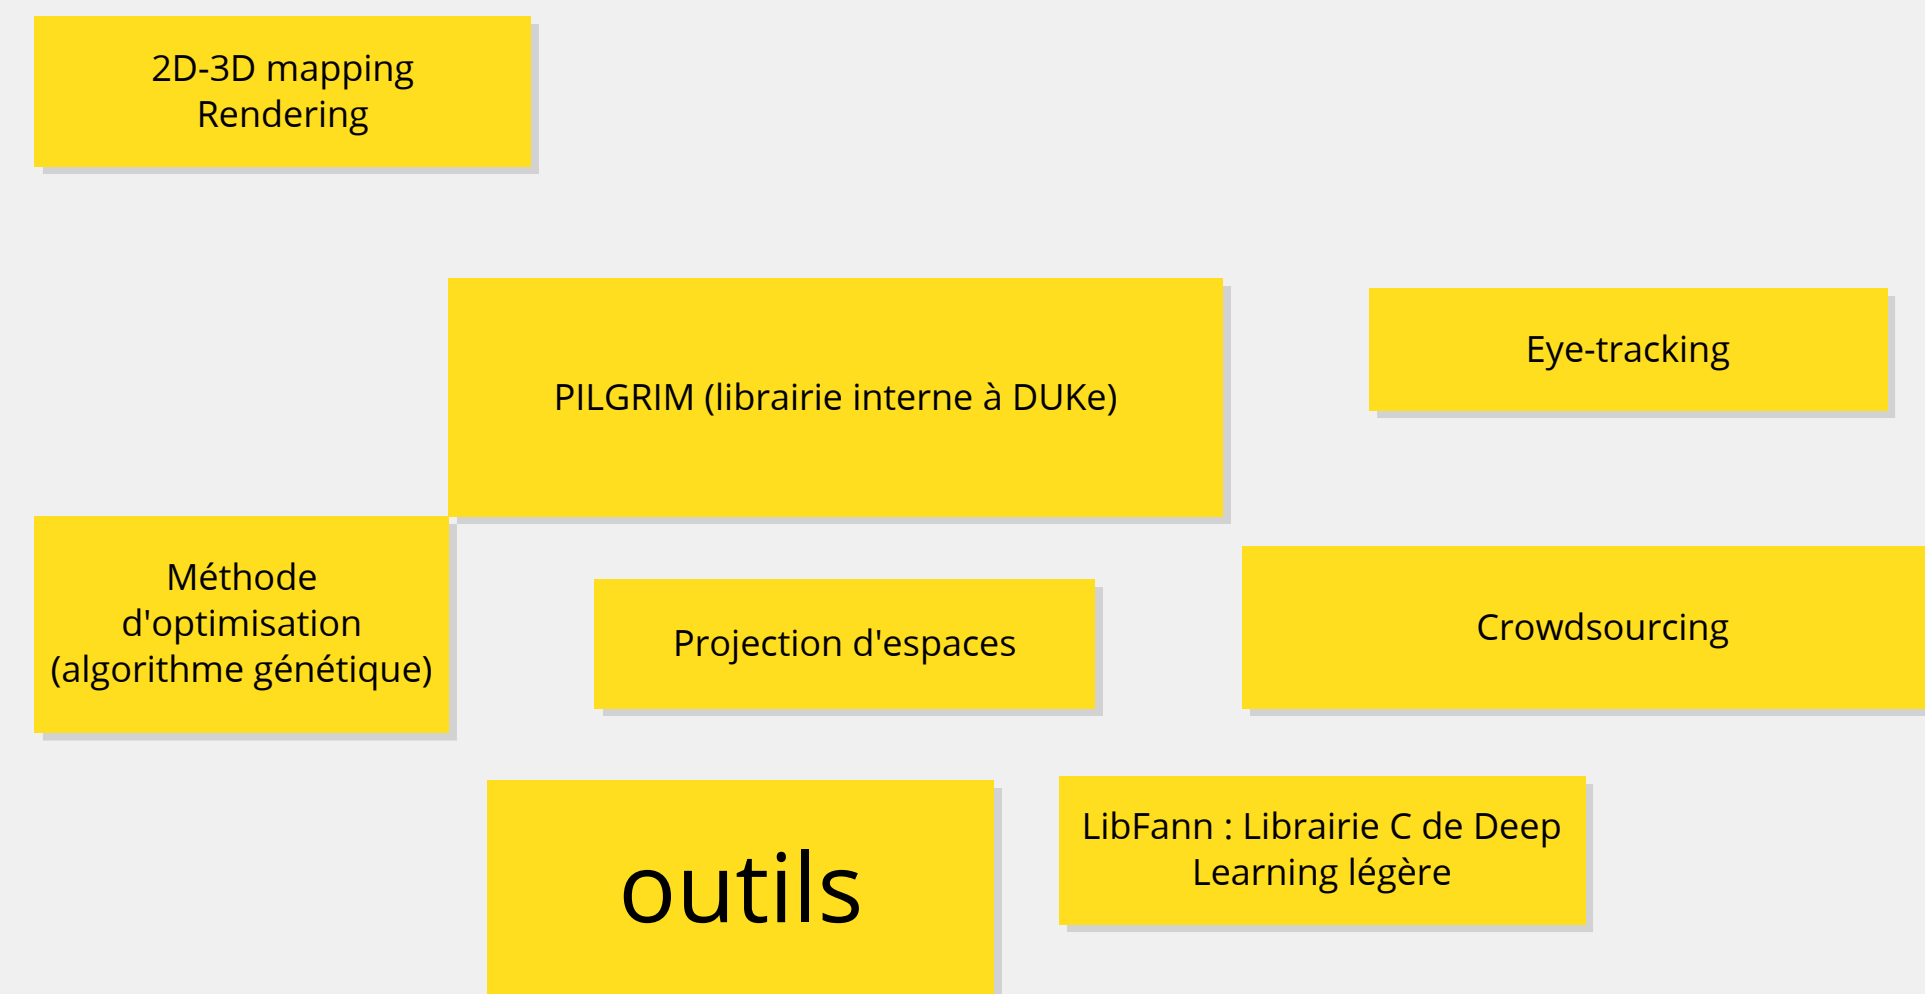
2D-3D mapping
Rendering

PILGRIM (librairie interne à DUKe)

Eye-tracking

Méthode d'optimisation (algorithme génétique)

Projection d'espaces

Crowdsourcing

outils

LibFann : Librairie C de Deep Learning légère